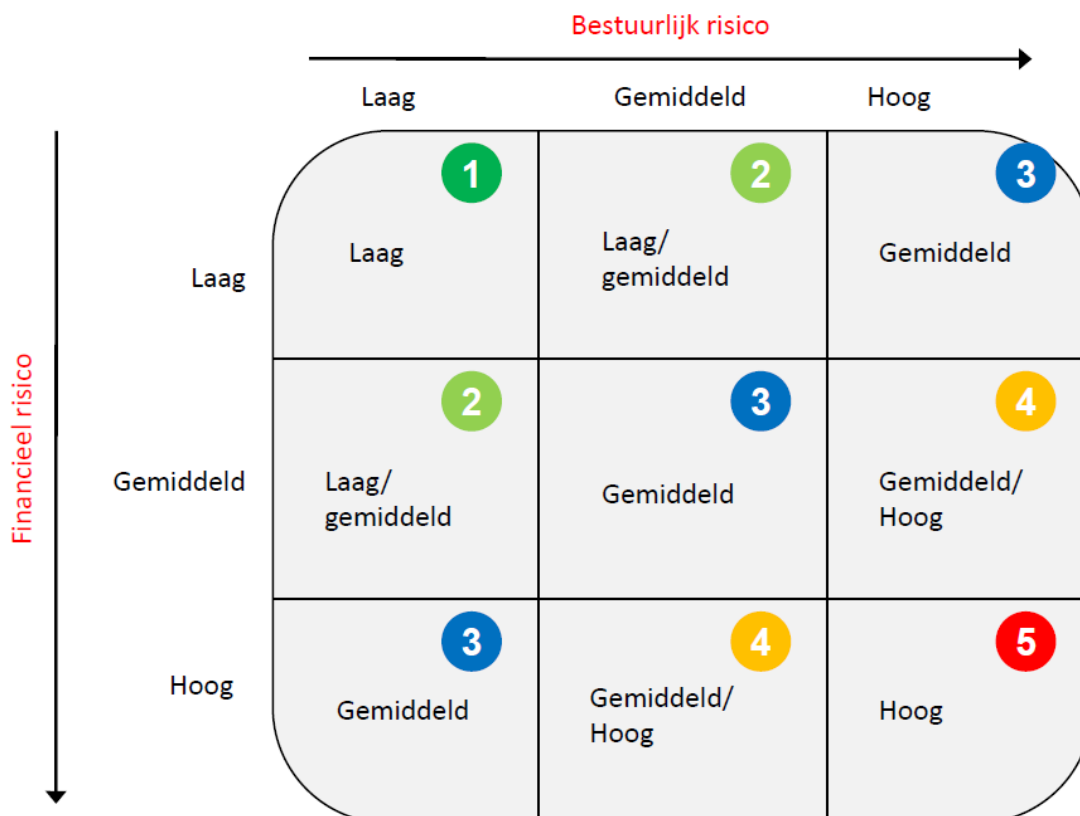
Bestuurlijk risico

| | Laag | Gemiddeld | Hoog |
|---|---|---|---|
| Laag | 1 Laag | 2 Laag/ gemiddeld | 3 Gemiddeld |
| Gemiddeld | 2 Laag/ gemiddeld | 3 Gemiddeld | 4 Gemiddeld/ Hoog |
| Hoog | 3 Gemiddeld | 4 Gemiddeld/ Hoog | 5 Hoog |

Financieel risico